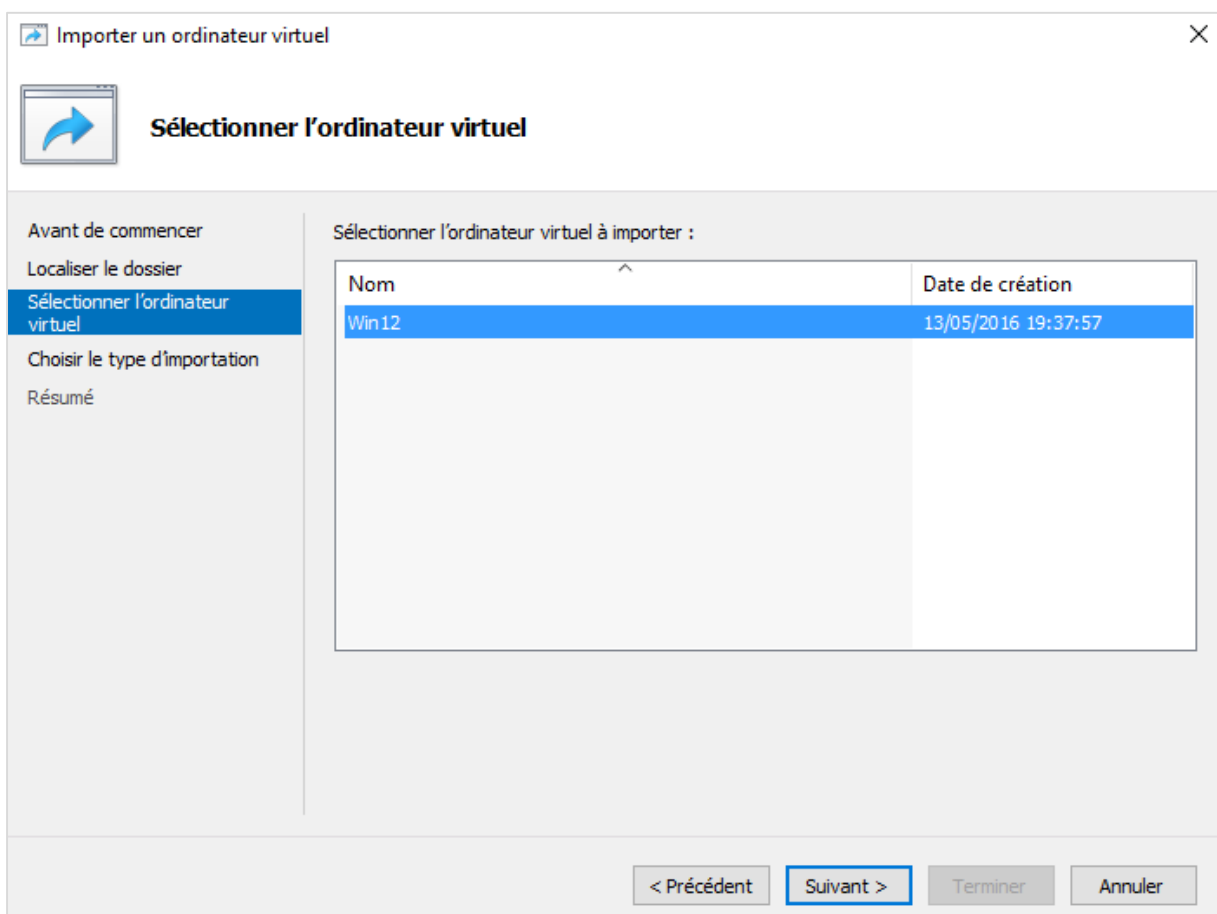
Importer un ordinateur virtuel

Sélectionner l’ordinateur virtuel

Avant de commencer
Localiser le dossier
Sélectionner l’ordinateur virtuel
Choisir le type d’importation
Résumé

Sélectionner l’ordinateur virtuel à importer :

| Nom | Date de création |
|---|---|
| Win12 | 13/05/2016 19:37:57 |

< Précédent
Suivant >
Terminer
Annuler